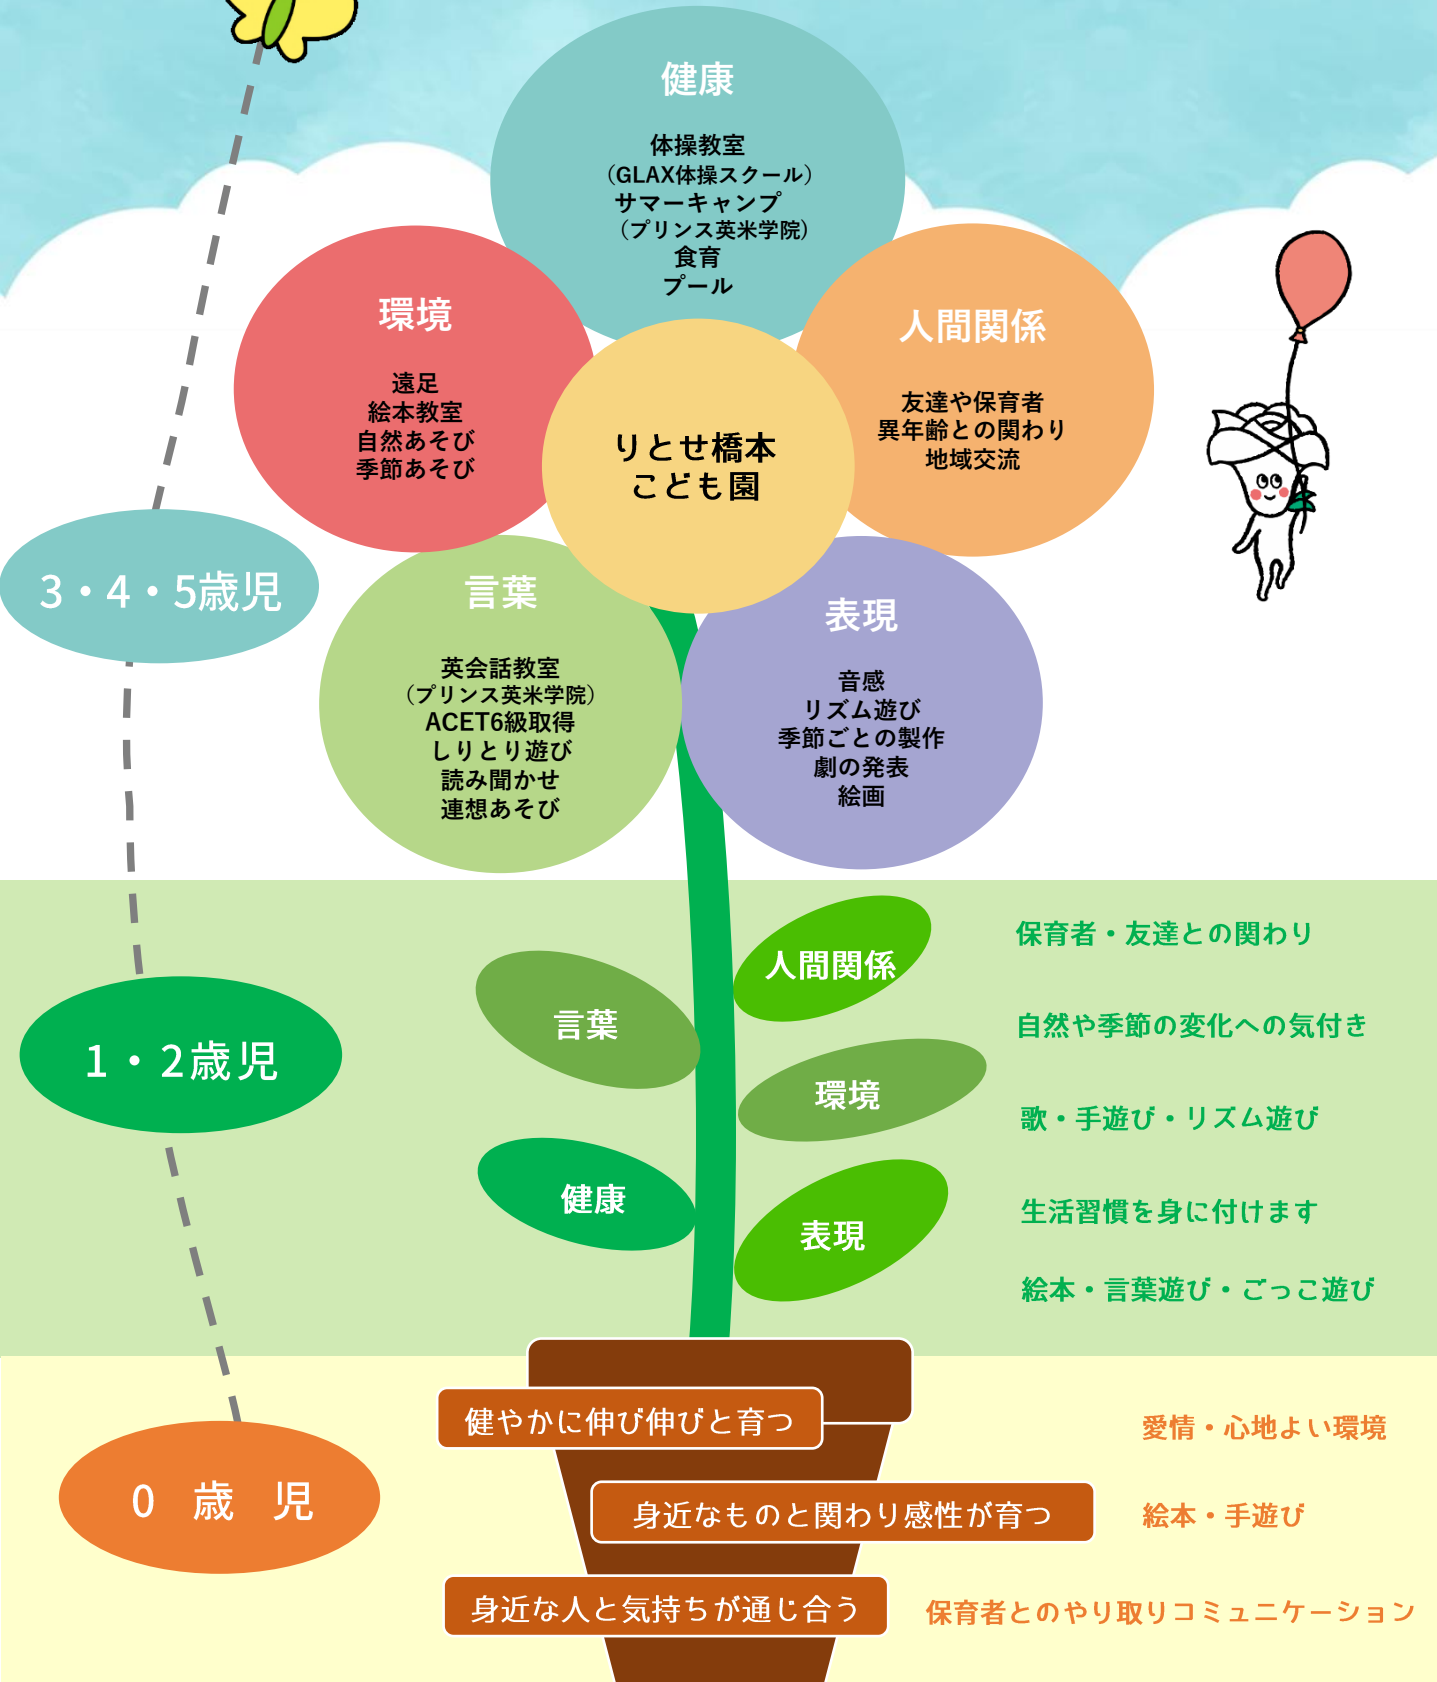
健康

体操教室
（GLAX体操スクール）
サマーキャンプ
（プリンス英米学院）
食育
プール

環境

遠足
絵本教室
自然あそび
季節あそび

りとせ橋本
こども園

人間関係

友達や保育者
異年齢との関わり
地域交流

3・4・5歳児

言葉

英会話教室
（プリンス英米学院）
ACET6級取得
しりとり遊び
読み聞かせ
連想あそび

表現

音感
リズム遊び
季節ごとの製作
劇の発表
絵画

人間関係

保育者・友達との関わり

言葉

自然や季節の変化への気付き

1・2歳児

環境

歌・手遊び・リズム遊び

健康

表現

生活習慣を身に付けます

絵本・言葉遊び・ごっこ遊び

健やかに伸び伸びと育つ

愛情・心地よい環境

0 歳 児

身近なものと関わり感性が育つ

絵本・手遊び

身近な人と気持ちが通じ合う

保育者とのやり取りコミュニケーション